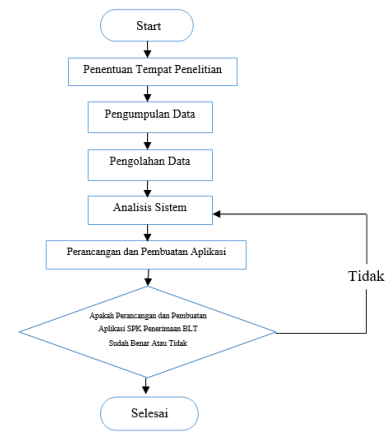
Start

Penentuan Tempat Penelitian

Pengumpulan Data

Pengolahan Data

Analisis Sistem

Perancangan dan Pembuatan Aplikasi

Apakah Perancangan dan Pembuatan Aplikasi SPK Penerimaan BLT Sudah Benar Atau Tidak

Tidak

Selesai